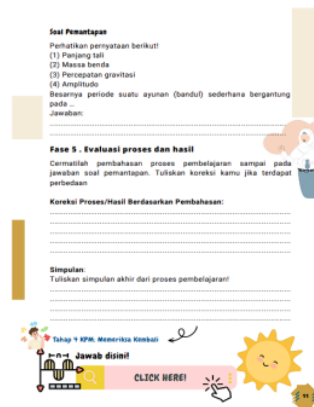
Soal Pemantapan

Perhatikan pernyataan berikut!
(1) Panjang tali
(2) Massa benda
(3) Percepatan gravitasi
(4) Amplitudo
Besarnya periode suatu ayunan (bandul) sederhana bergantung pada ..
Jawaban:

Fase 5 . Evaluasi proses dan hasil

Cermatilah pembahasan proses pembelajaran sampai pada jawaban soal pemantapan. Tuliskan koreksi kamu jika terdapat perbedaan

Koreksi Proses/Hasil Berdasarkan Pembahasan:

Simpulan:
Tuliskan simpulan akhir dari proses pembelajaran!

Tahap 4 KPM: Memeriksa Kembali

Jawab disini!

CLICK HERE!

11